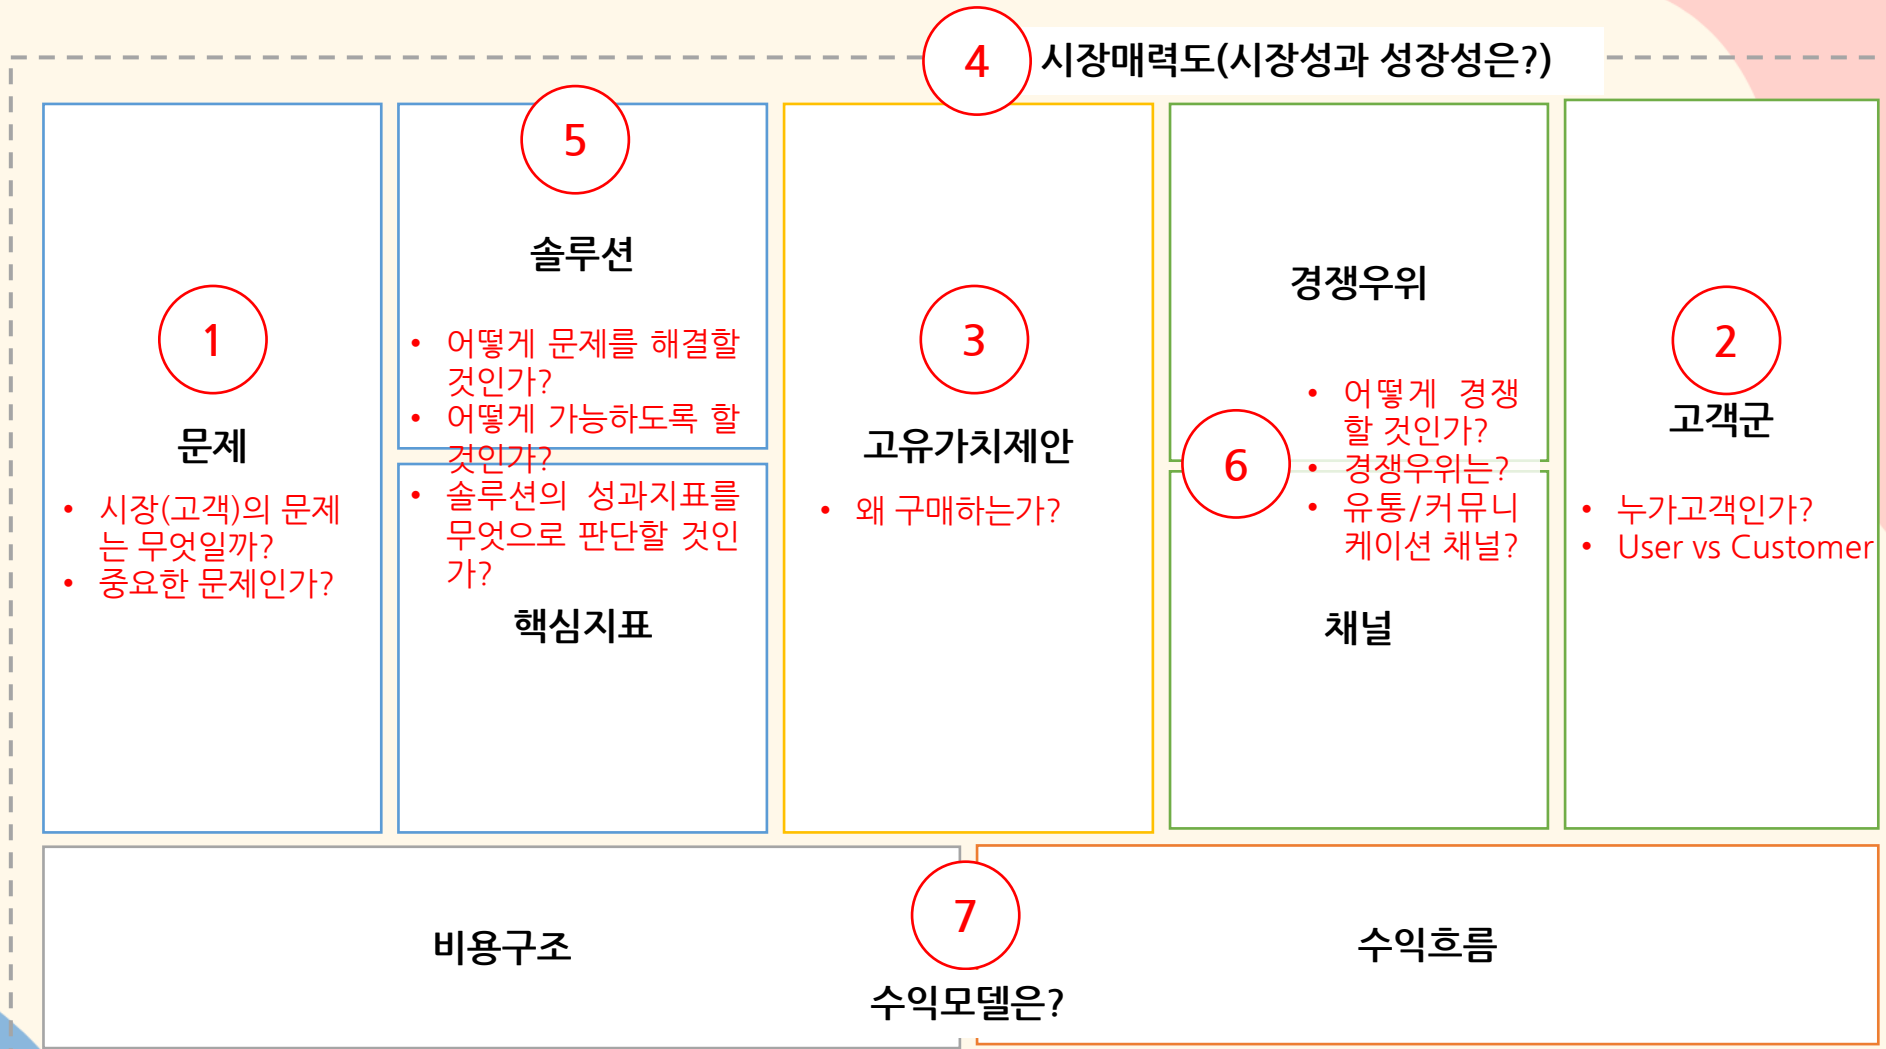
4 시장매력도(시장성과 성장성은?)

1

문제

- 시장(고객)의 문제는 무엇일까?
- 중요한 문제인가?

5

솔루션

- 어떻게 문제를 해결할 것인가?
- 어떻게 가능하도록 할 것인가?
- 솔루션의 성과지표를 무엇으로 판단할 것인가?

핵심지표

3

고유가치제안

- 왜 구매하는가?

경쟁우위

6

- 어떻게 경쟁할 것인가?
- 경쟁우위는?
- 유통/커뮤니케이션 채널?

채널

2

고객군

- 누가고객인가?
- User vs Customer

비용구조

7

수익모델은?

수익흐름